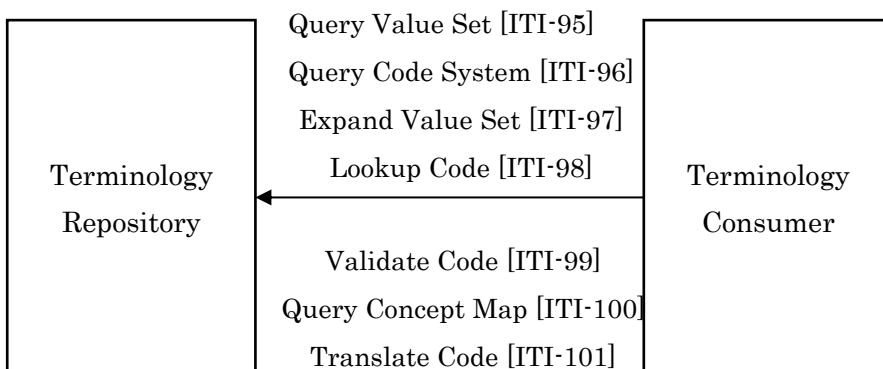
Query Value Set [ITI-95]
Query Code System [ITI-96]
Expand Value Set [ITI-97]
Lookup Code [ITI-98]

Terminology Repository

Terminology Consumer

Validate Code [ITI-99]
Query Concept Map [ITI-100]
Translate Code [ITI-101]